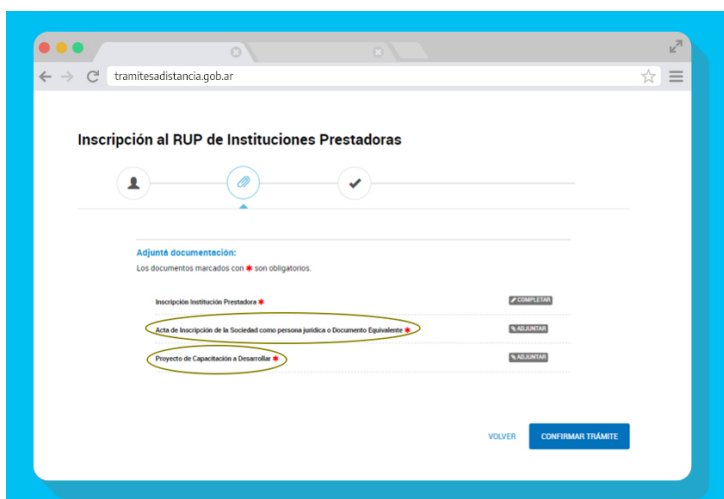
tramitesadistancia.gob.ar

Inscripción al RUP de Instituciones Prestadoras

Adjuntá documentación:

Los documentos marcados con * son obligatorios.

Inscripción Institución Prestadora * COMPLETAR

Acta de Inscripción de la Sociedad como persona jurídica o Documento Equivalente * ADJUNTAR

Proyecto de Capacitación a Desarrollar * ADJUNTAR

VOLVER CONFIRMAR TRÁMITE